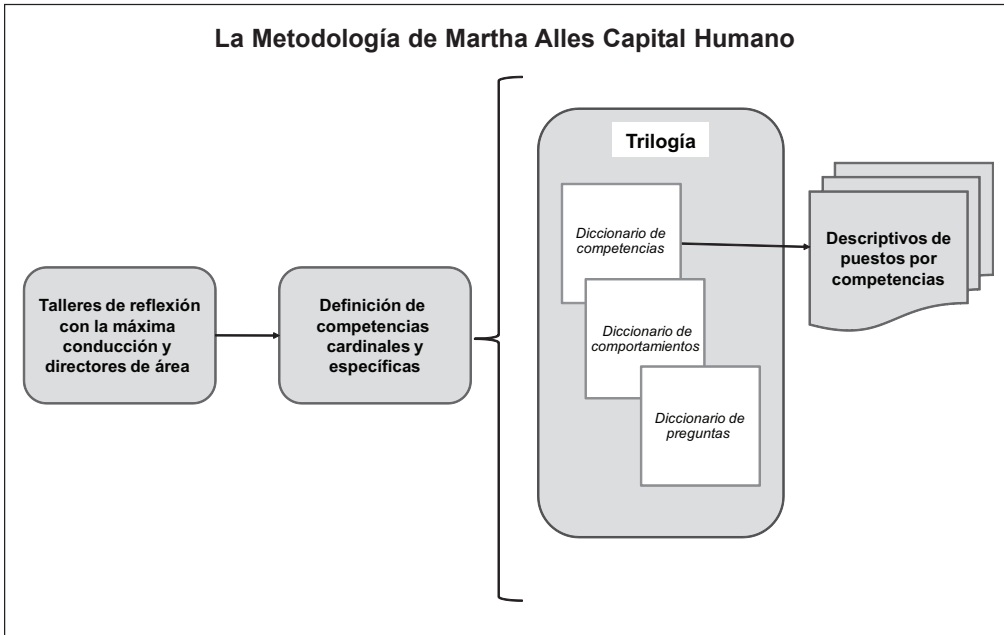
La Metodología de Martha Alles Capital Humano

Talleres de reflexión con la máxima conducción y directores de área

Definición de competencias cardinales y específicas

Trilogía

Diccionario de competencias

Diccionario de comportamientos

Diccionario de preguntas

Descriptivos de puestos por competencias